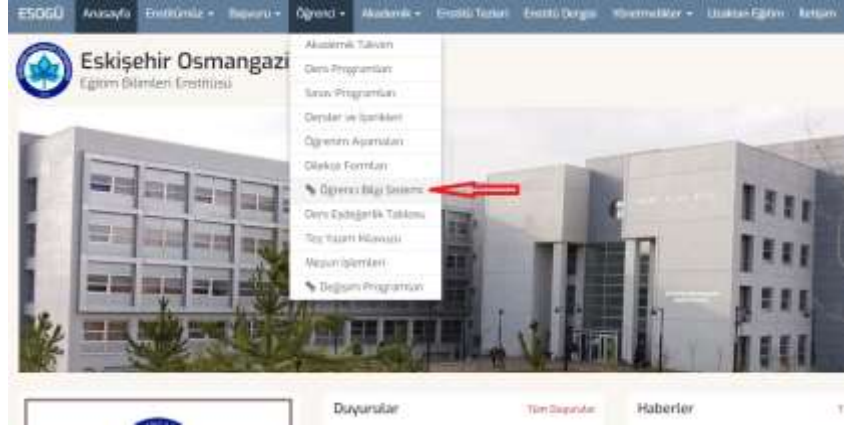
ESOGÜ Anasayfa Enstitümüz ▾ Başvuru ▾ Öğrenci ▾ Akademik ▾ Enstitü Tezleri Enstitü Dergisi Yönetmelikler ▾ Uzaktan Eğitim İletişim

Eskişehir Osmangazi
Eğitim Bilimleri Enstitüsü

Akademik Takvim
Ders Programları
Sınav Programları
Dersler ve İçerikleri
Öğrenim Aşamaları
Dilekçe Formları
Öğrenci Bilgi Sistemi
Ders Eşdeğerlik Tablosu
Tez Yazım Kılavuzu
Mezun İşlemleri
Değişim Programları

Duyurular
Tüm Duyurular
Haberler